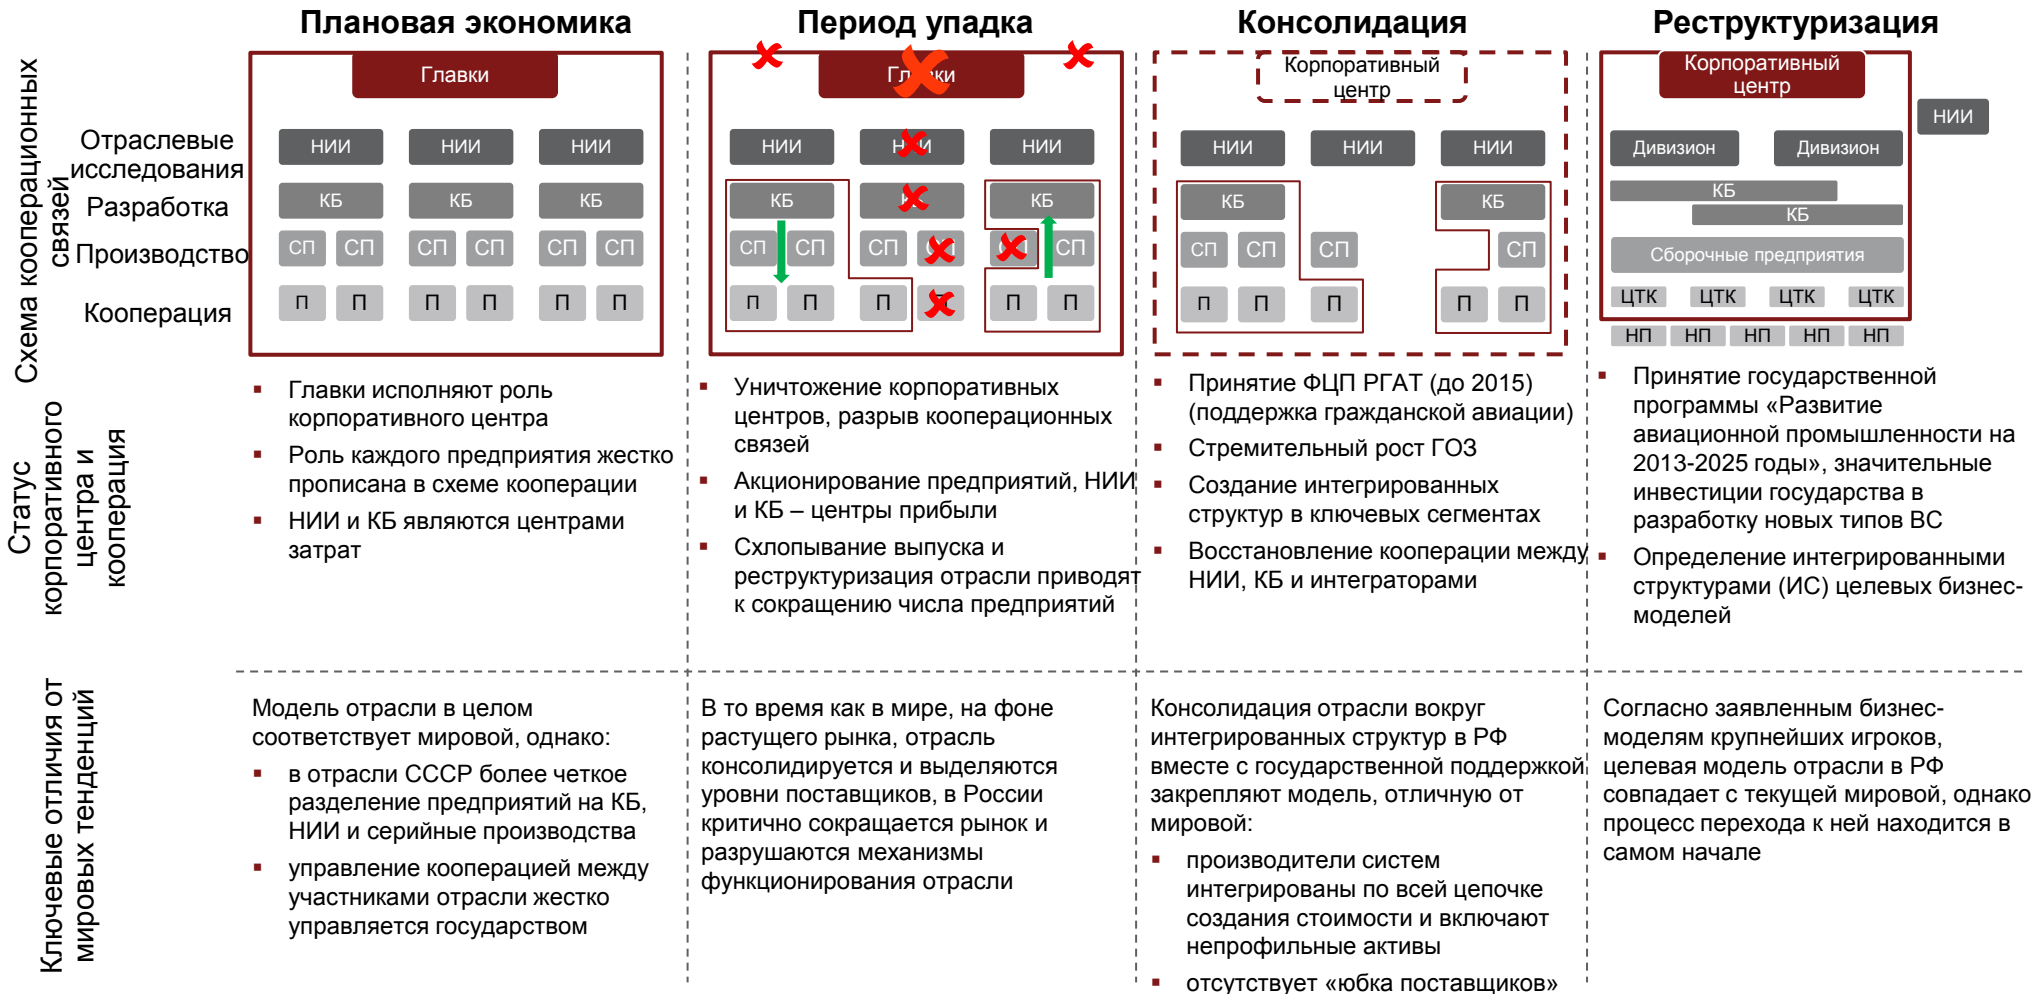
Плановая экономика

Период упадка

Консолидация

Реструктуризация

Схема кооперационных связей

Отраслевые исследования

Разработка

Производство

Кооперация

Главки

НИИ НИИ НИИ

КБ КБ КБ

СП СП СП СП СП СП

П П П П П П

Гл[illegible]ки

НИИ Н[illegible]И НИИ

КБ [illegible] КБ

СП СП СП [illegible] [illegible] СП

П П П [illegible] П П

Корпоративный центр

НИИ НИИ НИИ

КБ КБ

СП СП СП СП

П П П П П

Корпоративный центр

НИИ

Дивизион Дивизион

КБ

КБ

Сборочные предприятия

ЦТК ЦТК ЦТК ЦТК

НП НП НП НП НП

Статус корпоративного центра и кооперация

▪ Главки исполняют роль корпоративного центра
▪ Роль каждого предприятия жестко прописана в схеме кооперации
▪ НИИ и КБ являются центрами затрат

▪ Уничтожение корпоративных центров, разрыв кооперационных связей
▪ Акционирование предприятий, НИИ и КБ – центры прибыли
▪ Схлопывание выпуска и реструктуризация отрасли приводят к сокращению числа предприятий

▪ Принятие ФЦП РГАТ (до 2015) (поддержка гражданской авиации)
▪ Стремительный рост ГОЗ
▪ Создание интегрированных структур в ключевых сегментах
▪ Восстановление кооперации между НИИ, КБ и интеграторами

▪ Принятие государственной программы «Развитие авиационной промышленности на 2013-2025 годы», значительные инвестиции государства в разработку новых типов ВС
▪ Определение интегрированными структурами (ИС) целевых бизнес-моделей

Ключевые отличия от мировых тенденций

Модель отрасли в целом соответствует мировой, однако:
▪ в отрасли СССР более четкое разделение предприятий на КБ, НИИ и серийные производства
▪ управление кооперацией между участниками отрасли жестко управляется государством

В то время как в мире, на фоне растущего рынка, отрасль консолидируется и выделяются уровни поставщиков, в России критично сокращается рынок и разрушаются механизмы функционирования отрасли

Консолидация отрасли вокруг интегрированных структур в РФ вместе с государственной поддержкой закрепляют модель, отличную от мировой:
▪ производители систем интегрированы по всей цепочке создания стоимости и включают непрофильные активы
▪ отсутствует «юбка поставщиков»

Согласно заявленным бизнес-моделям крупнейших игроков, целевая модель отрасли в РФ совпадает с текущей мировой, однако процесс перехода к ней находится в самом начале